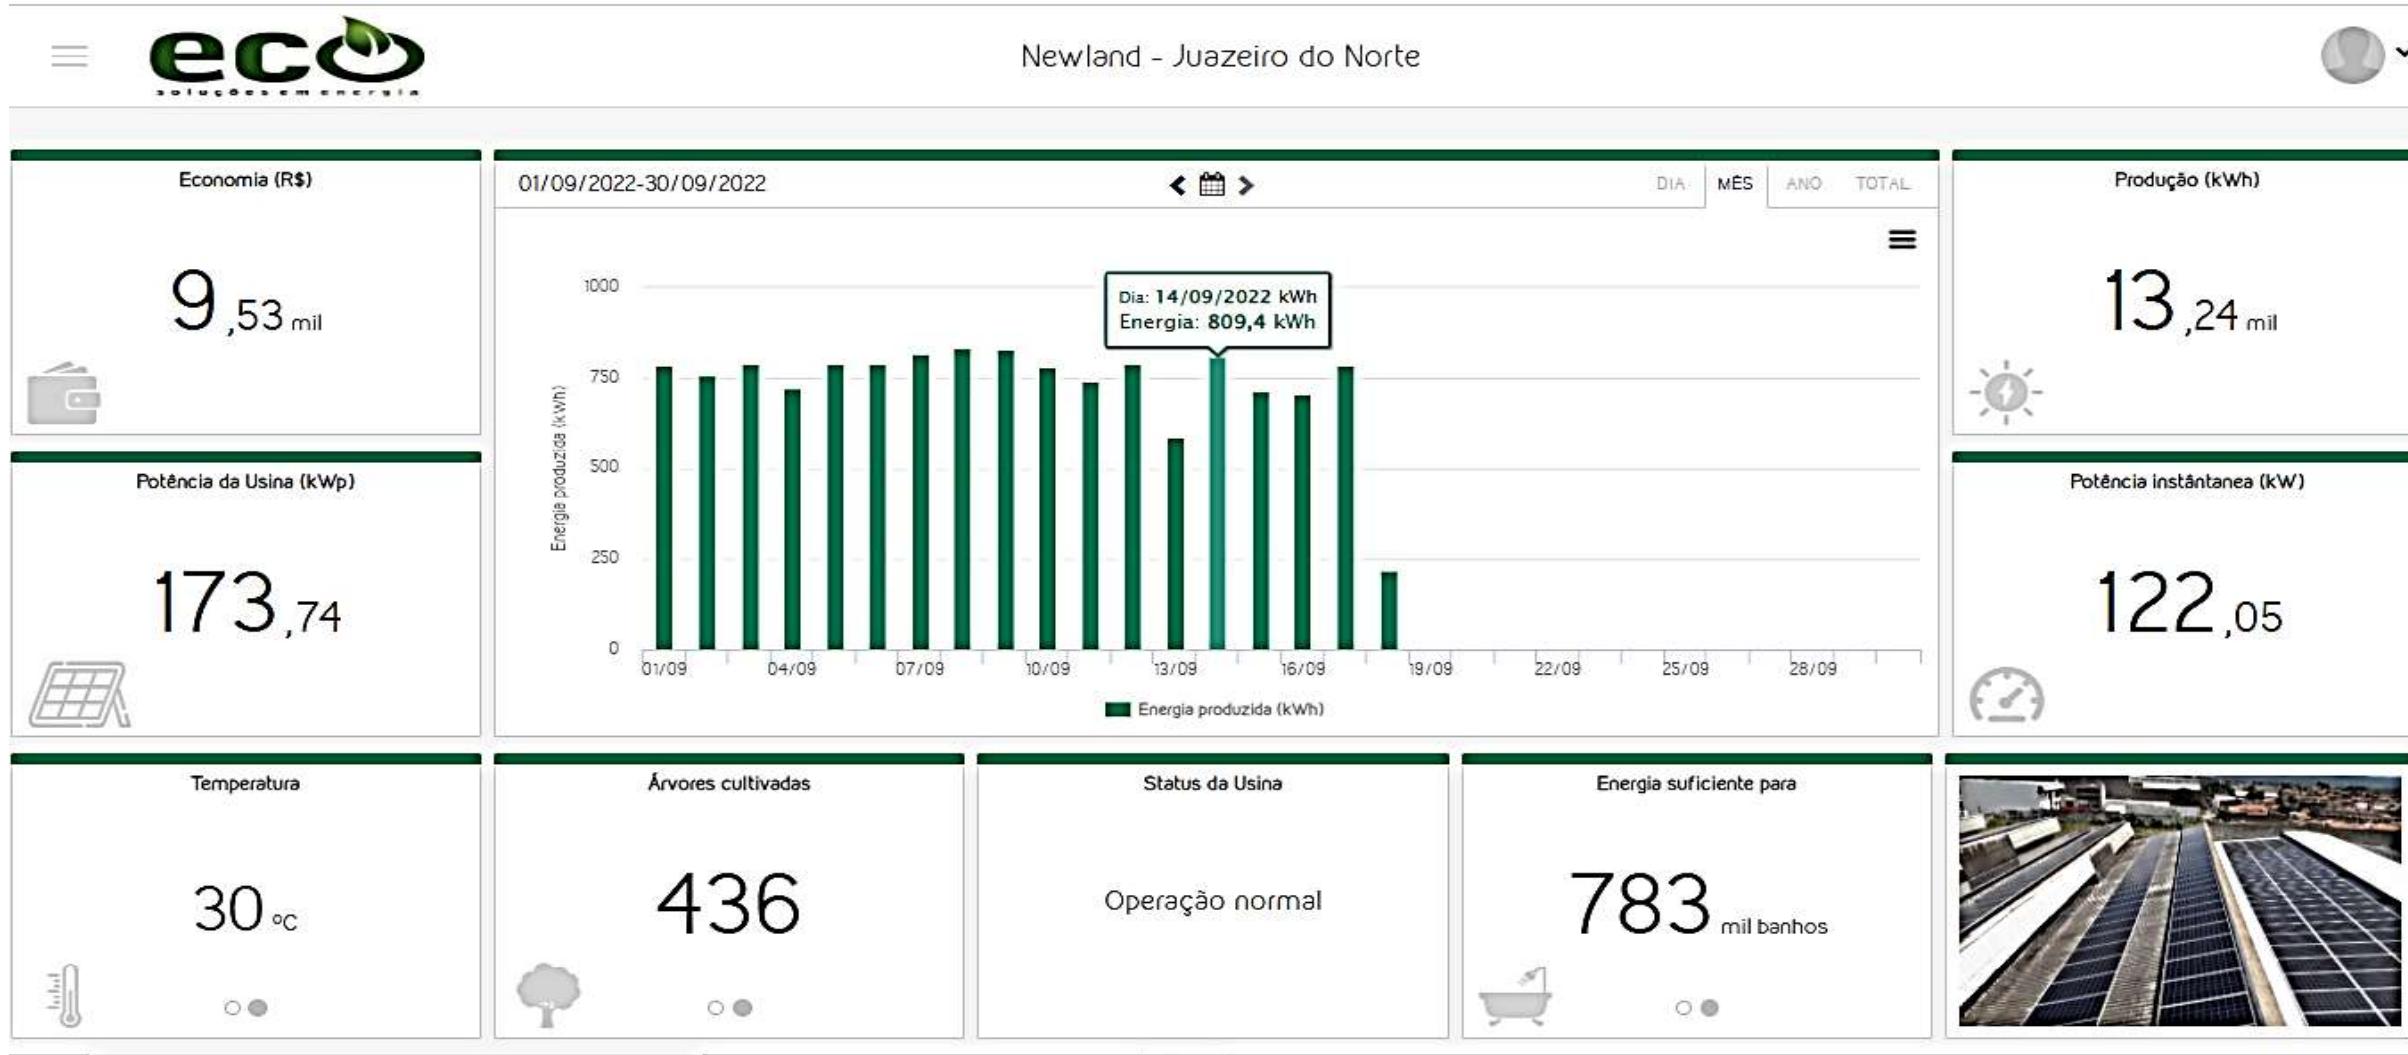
eco
soluções em energia

Newland - Juazeiro do Norte

Economia (R$)

9,53 mil

01/09/2022-30/09/2022

DIA MÊS ANO TOTAL

Dia: 14/09/2022 kWh
Energia: 809,4 kWh

1000
750
500
250
0

Energia produzida (kWh)

01/09 04/09 07/09 10/09 13/09 16/09 19/09 22/09 25/09 28/09

Energia produzida (kWh)

Produção (kWh)

13,24 mil

Potência da Usina (kWp)

173,74

Potência instântanea (kW)

122,05

Temperatura

30 ºC

Árvores cultivadas

436

Status da Usina

Operação normal

Energia suficiente para

783 mil banhos